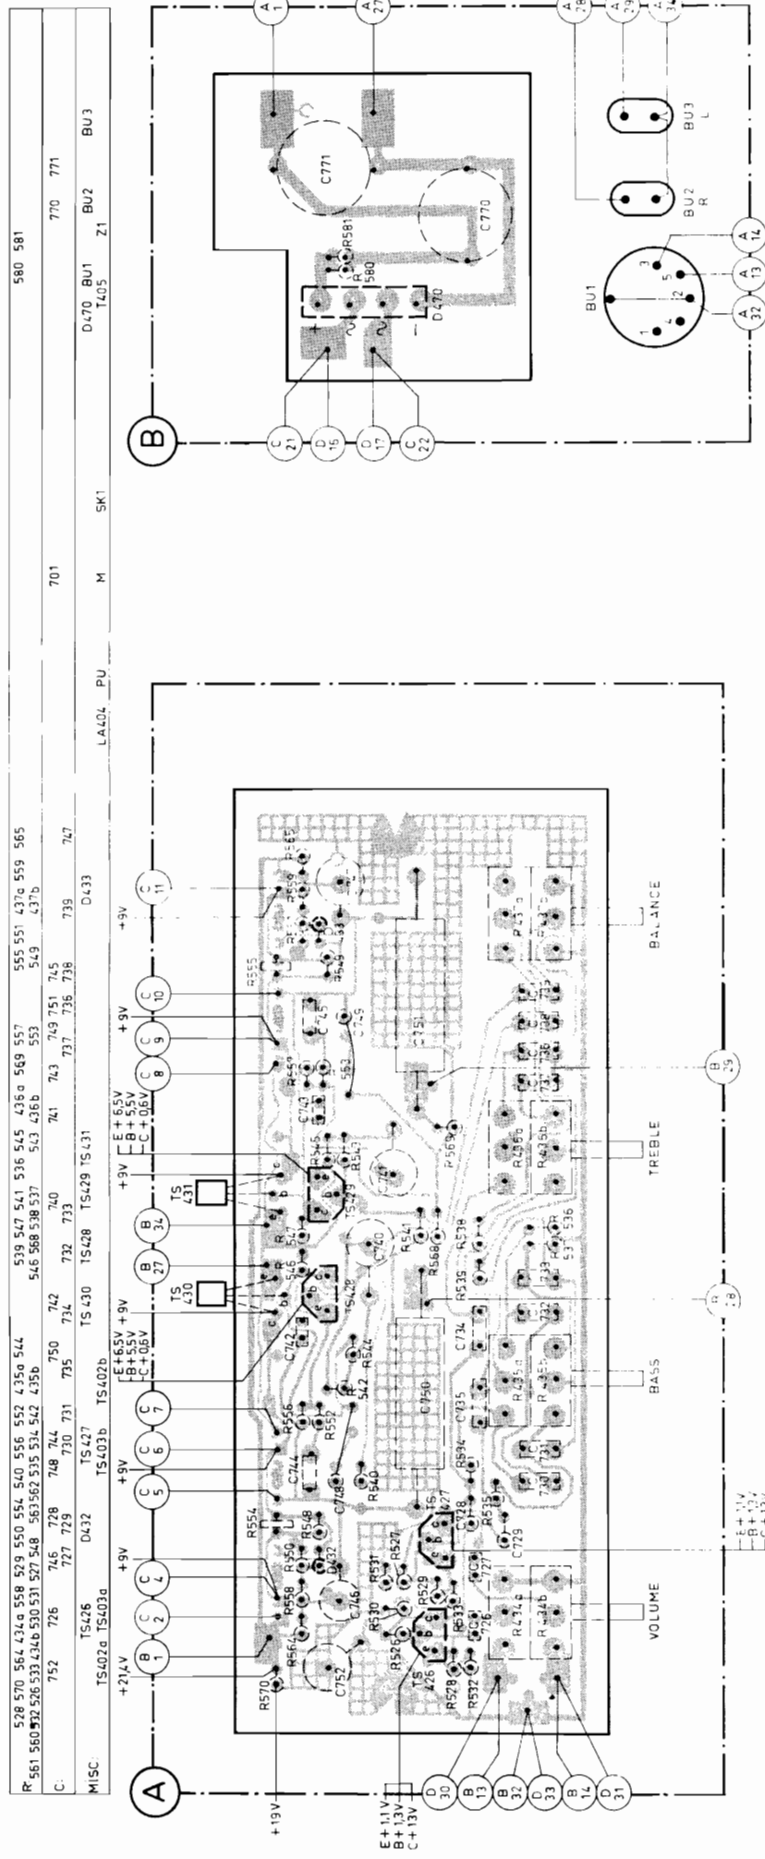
| R: | 528 570 564 434a 558 529 550 554 540 556 552 435a 544 561 560 532 526 533 434b 530 531 527 548 563 562 535 534 542 435b | 539 547 541 536 545 436a 569 557 555 551 437a 559 565 546 568 538 537 543 436b 553 549 437b | 580 581 |
|---|---|---|---|
| C: | 752 726 746 727 728 729 748 744 730 731 745 750 735 742 734 732 733 740 741 743 749 751 737 736 745 738 739 747 | 701 | 770 771 |
| MISC: | TS402a TS403a TS426 D432 TS427 TS403b TS402b TS430 TS428 TS429 TS431 D433 LA404 PU | M SK1 | D470 BU1 T405 BU2 Z1 BU3 |

A

B

+21,V +9V +9V +9V +9V +9V +9V +9V

E+6,5V B+5,5V C+0,6V

E+6,5V B+5,5V C+0,6V

B 1 C 2 C 4 C 5 C 6 C 7 B 27 B 34 C 8 C 9 C 10 C 11

TS 430 TS 431

R570 R564 R558 R550 R554 D432 C746 C752 R531 R527 R530 R529 R526 TS 426 R528 R532 R533 C744 C748 R540 R556 R552 C742 R542 R524 TS428 C740 R541 R568 R538 R535 C750 C735 C734 R534 TS 427 C728 R535 C729 C727 C726 R 434b R 434a R 435a R 435b C730 C731 C732 C733 R436b R436a C736 C737 C751 C749 C743 R563 R545 R547 TS429 R543 R569 R553 R555 R559 R565 C745 R549 C739 C738 R437a R437b

VOLUME BASS TREBLE BALANCE

B 28 B 29

E+1,1V B+1,2V C+1,2V

+19V

E+1,1V B+1,3V C+13V

D 30 B 13 B 32 D 33 B 14 D 31

C 21 D 15 D 17 C 22

C771 C770 R581 R 580 D470

BU1 1 2 3 4 5

BU2 R BU3 L

A 1 A 27 A 28 A 29 A 14 A 13 A 32 A 14